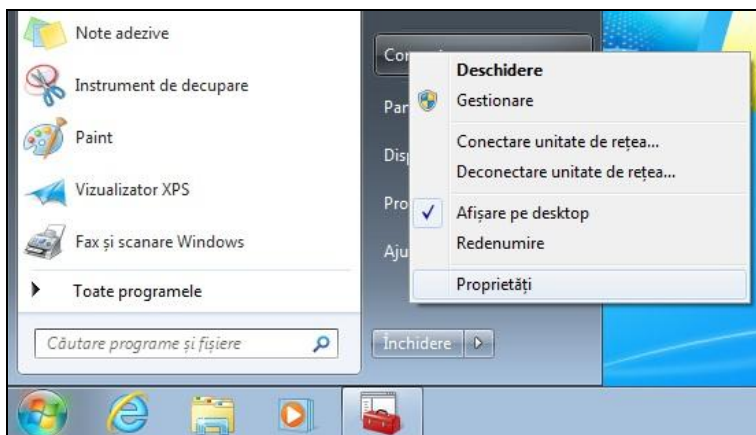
Note adezive

Instrument de decupare

Paint

Vizualizator XPS

Fax și scanare Windows

Toate programele

Căutare programe și fișiere

Co

Par

Disp

Pro

Aju

Închidere

Deschidere

Gestionare

Conectare unitate de rețea...

Deconectare unitate de rețea...

Afișare pe desktop

Redenumire

Proprietăți